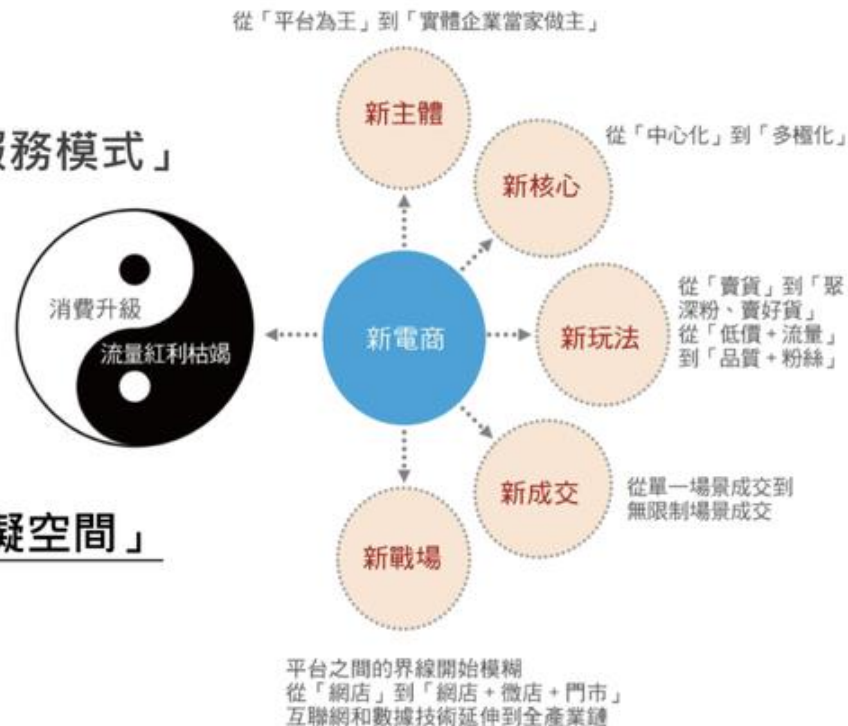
從「平台為王」到「實體企業當家做主」

新主體

從「中心化」到「多極化」

新核心

服務模式」

消費升級

流量紅利枯竭

新電商

新玩法

從「賣貨」到「聚深粉、賣好貨」
從「低價 + 流量」到「品質 + 粉絲」

新成交

從單一場景成交到無限制場景成交

擬空間」

新戰場

平台之間的界線開始模糊
從「網店」到「網店 + 微店 + 門市」
互聯網和數據技術延伸到全產業鏈